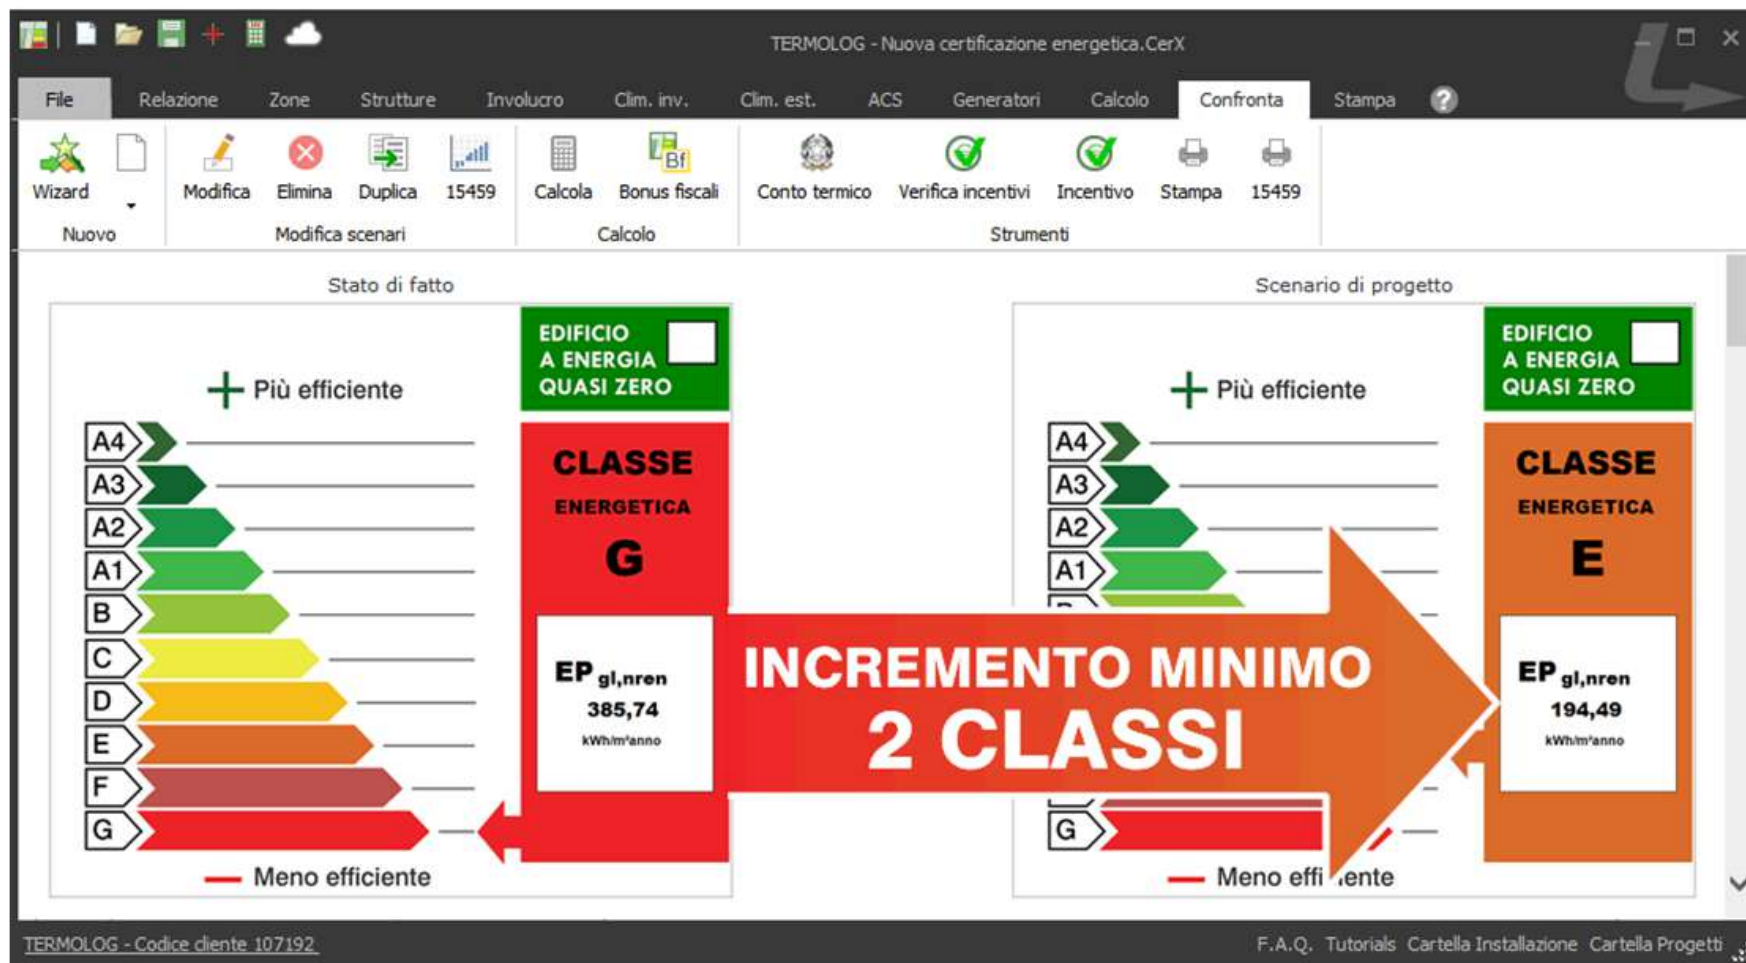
TERMOLOG - Nuova certificazione energetica.CerX

File Relazione Zone Strutture Involucro Clim. inv. Clim. est. ACS Generatori Calcolo Confronta Stampa ?

Wizard
Nuovo

Modifica Elimina Duplica 15459
Modifica scenari

Calcola Bonus fiscali
Calcolo

Conto termico Verifica incentivi Incentivo Stampa 15459
Strumenti

Stato di fatto

+ Più efficiente

A4
A3
A2
A1
B
C
D
E
F
G

— Meno efficiente

EDIFICIO A ENERGIA QUASI ZERO

CLASSE ENERGETICA G

EP $_{gl,nren}$
385,74
kWh/m²anno

Scenario di progetto

+ Più efficiente

A4
A3
A2
A1
G

— Meno effi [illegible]ente

EDIFICIO A ENERGIA QUASI ZERO

CLASSE ENERGETICA E

EP $_{gl,nren}$
194,49
kWh/m²anno

INCREMENTO MINIMO
2 CLASSI

TERMOLOG - Codice cliente 107192

F.A.Q. Tutorials Cartella Installazione Cartella Progetti